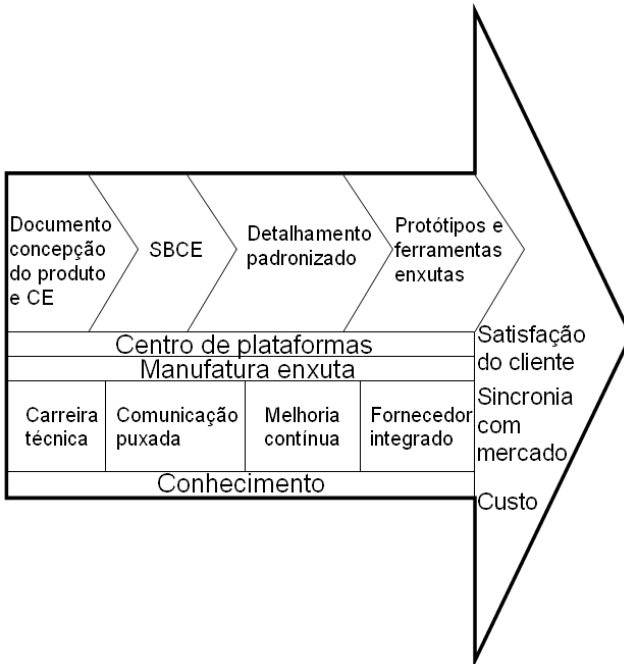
Documento concepção do produto e CE

SBCE

Detalhamento padronizado

Protótipos e ferramentas enxutas

Centro de plataformas

Manufatura enxuta

Carreira técnica

Comunicação puxada

Melhoria contínua

Fornecedor integrado

Conhecimento

Satisfação do cliente

Sincronia com mercado

Custo